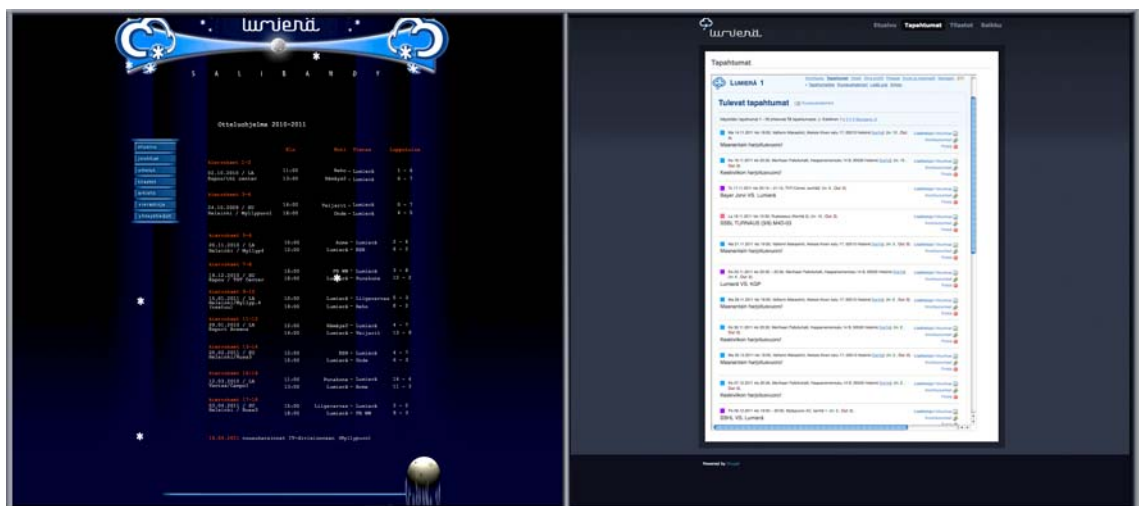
lumienä

S A L I B A N D Y

Ottelutohjelma 2010-2011

Etusivu
Joukkue
Uutiset
Kuvat
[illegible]
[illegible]
Yhteystiedot

lumienä

Etusivu Tapahtumat Tilastot Galleria

Tapahtumat

Lumienä 1

Tulevat tapahtumat

Maanantain harjoitusvuoro!

Keskiviikon harjoitusvuoro!

Bayer Jarvi VS. Lumienä

SSBL TURNAUS (3/8) MAD-03

Maanantain harjoitusvuoro!

Lumienä VS. KGP

Maanantain harjoitusvuoro!

Keskiviikon harjoitusvuoro!

Maanantain harjoitusvuoro!

Keskiviikon harjoitusvuoro!

SSHL VS. Lumienä

Powered by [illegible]